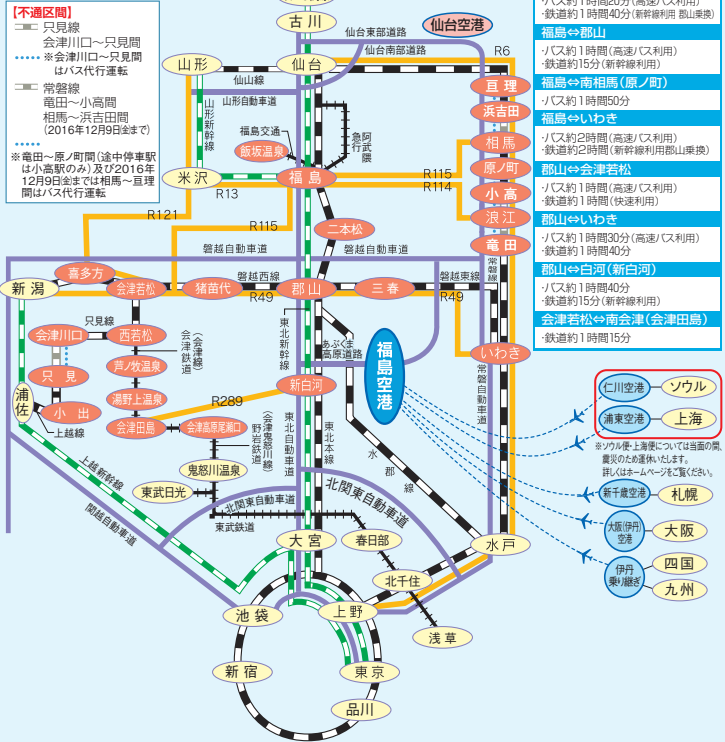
【不通区間】
只見線
会津川口〜只見間
※会津川口〜只見間はバス代行運転
常磐線
竜田〜小高間
相馬〜浜吉田間
（2016年12月9日まで）
※竜田〜原ノ町間（途中停車駅は小高駅のみ）及び2016年12月9日(金)までは相馬〜亘理間はバス代行運転

・バス約1時間20分（高速バス利用）
・鉄道約1時間40分（新幹線利用 郡山乗換）
福島⇔郡山
・バス約1時間（高速バス利用）
・鉄道約15分（新幹線利用）
福島⇔南相馬（原ノ町）
・バス約1時間50分
福島⇔いわき
・バス約2時間（高速バス利用）
・鉄道約2時間（新幹線利用郡山乗換）
郡山⇔会津若松
・バス約1時間（高速バス利用）
・鉄道約1時間（快速利用）
郡山⇔いわき
・バス約1時間30分（高速バス利用）
・鉄道約1時間40分
郡山⇔白河（新白河）
・バス約1時間（一般路線利用）
・鉄道約15分（新幹線利用）
会津若松⇔南会津（会津田島）
・鉄道約1時間15分

古川
仙台空港
仙台東部道路
仙台南部道路
R6
山形
仙台
仙山線
山形自動車道
山形新幹線
亘理
浜吉田
福島交通
飯坂温泉
阿武急行
相馬
原ノ町
米沢
福島
R13
R115
R114
小高
浪江
R121
R115
二本松
竜田
常磐線
磐越自動車道
喜多方
磐越西線
磐越東線
新潟
会津若松
猪苗代
郡山
三春
R49
R49
只見線
西若松
会津川口
会津線（会津鉄道）
東北新幹線
あぶくま高原道路
福島空港
いわき
只見
芦ノ牧温泉
浦佐
小出
湯野上温泉
新白河
常磐自動車道
上越線
R289
会津田島
会津高原尾瀬口
野岩鉄道（会津鬼怒川線）
東北自動車道
東北本線
水郡線
上越新幹線
関越自動車道
鬼怒川温泉
東武日光
北関東自動車道
東武鉄道
北関東自動車道
大宮
春日部
水戸
北千住
池袋
上野
浅草
新宿
東京
品川

仁川空港
ソウル
浦東空港
上海
※ソウル便・上海便については当面の間、震災のため運休いたします。詳しくはホームページをご覧ください。
新千歳空港
札幌
大阪(伊丹)空港
大阪
伊丹乗り継ぎ
四国
九州